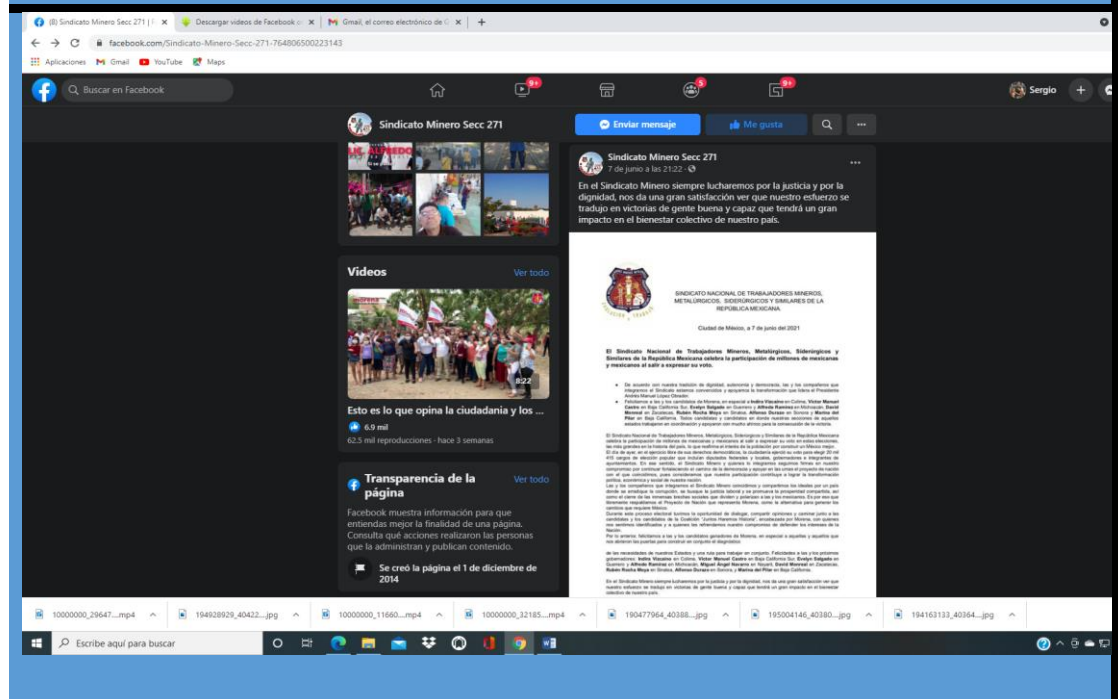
(8) Sindicato Minero Secc 271 | ×
Descargar videos de Facebook × 
Gmail, el correo electrónico de G ×
+

facebook.com/Sindicato-Minero-Secc-271-764806500223143

Aplicaciones Gmail YouTube Maps

Buscar en Facebook

9+ 5 9+

Sergio

Sindicato Minero Secc 271

Enviar mensaje
Me gusta

Sindicato Minero Secc 271
7 de junio a las 21:22

En el Sindicato Minero siempre lucharemos por la justicia y por la dignidad, nos da una gran satisfacción ver que nuestro esfuerzo se tradujo en victorias de gente buena y capaz que tendrá un gran impacto en el bienestar colectivo de nuestro país.

SINDICATO NACIONAL DE TRABAJADORES MINEROS, METALÚRGICOS, SIDERÚRGICOS Y SIMILARES DE LA REPÚBLICA MEXICANA.

Ciudad de México, a 7 de junio del 2021

El Sindicato Nacional de Trabajadores Mineros, Metalúrgicos, Siderúrgicos y Similares de la República Mexicana celebra la participación de millones de mexicanas y mexicanos al salir a expresar su voto.

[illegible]

Videos
Ver todo

8:22

Esto es lo que opina la ciudadanía y los ...

6.9 mil

62.5 mil reproducciones · hace 3 semanas

Transparencia de la página
Ver todo

Facebook muestra información para que entiendas mejor la finalidad de una página. Consulta qué acciones realizaron las personas que la administran y publican contenido.

Se creó la página el 1 de diciembre de 2014

10000000_29647....mp4
194928929_40422....jpg
10000000_11660....mp4
10000000_32185....mp4
190477964_40388....jpg
195004146_40380....jpg
194163133_40364....jpg

Escribe aquí para buscar